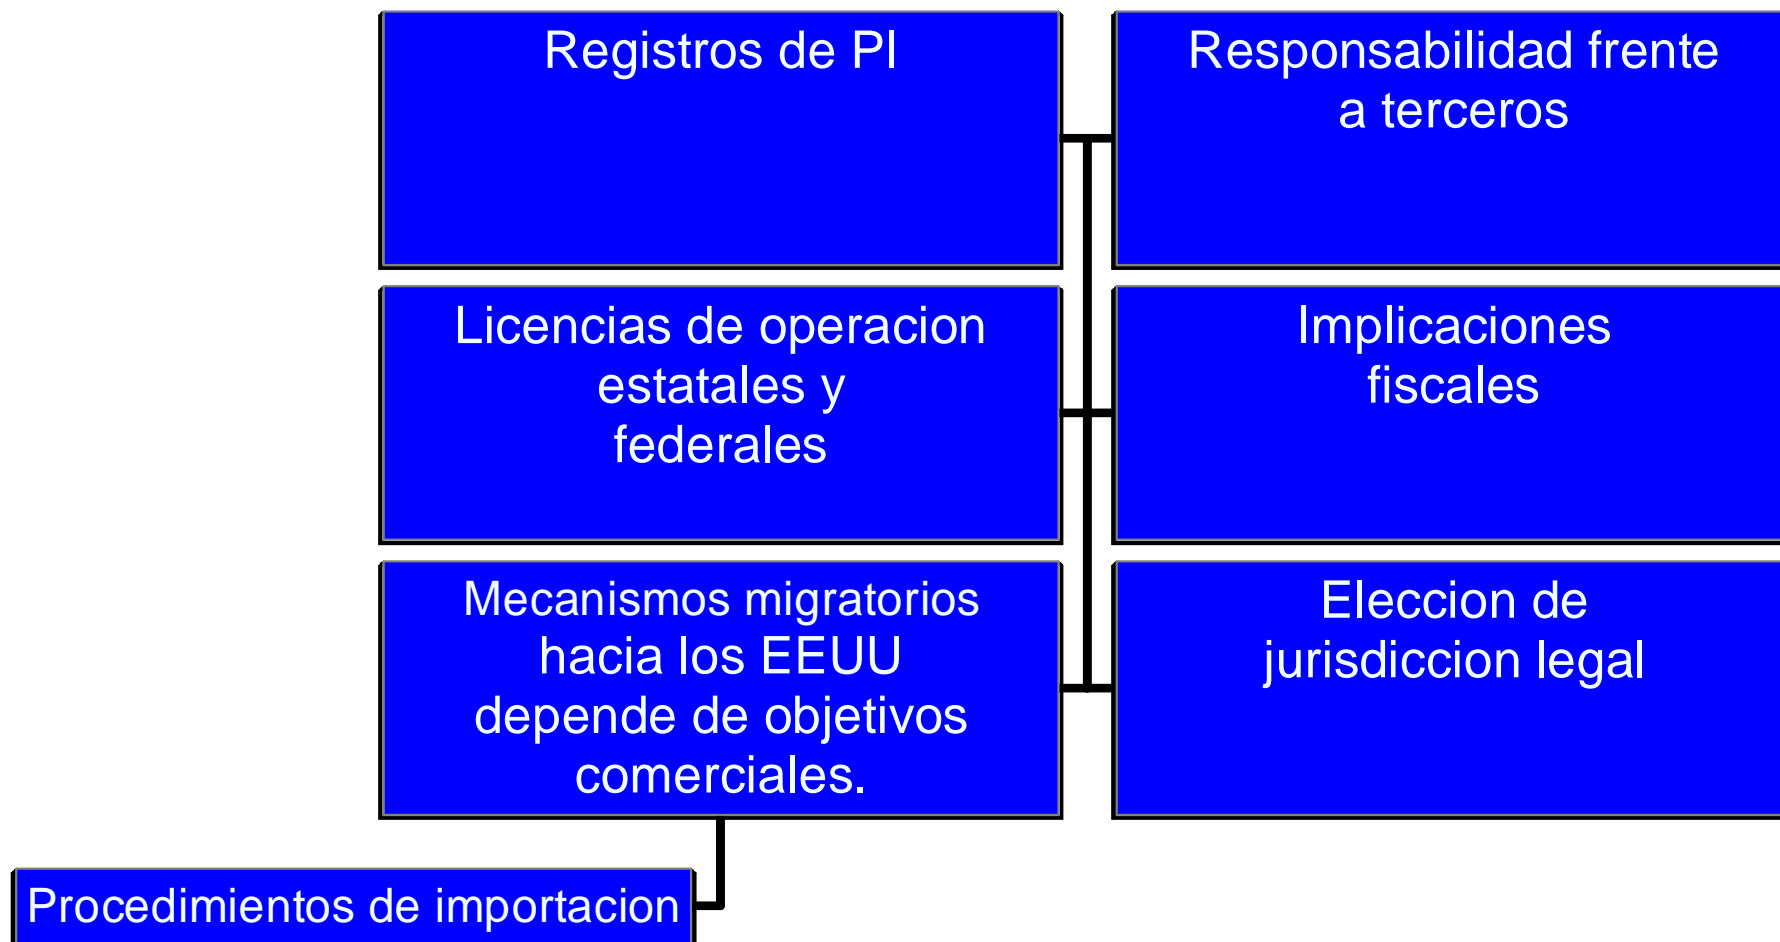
Registros de PI

Responsabilidad frente a terceros

Licencias de operacion estatales y federales

Implicaciones fiscales

Mecanismos migratorios hacia los EEUU depende de objetivos comerciales.

Eleccion de jurisdiccion legal

Procedimientos de importacion